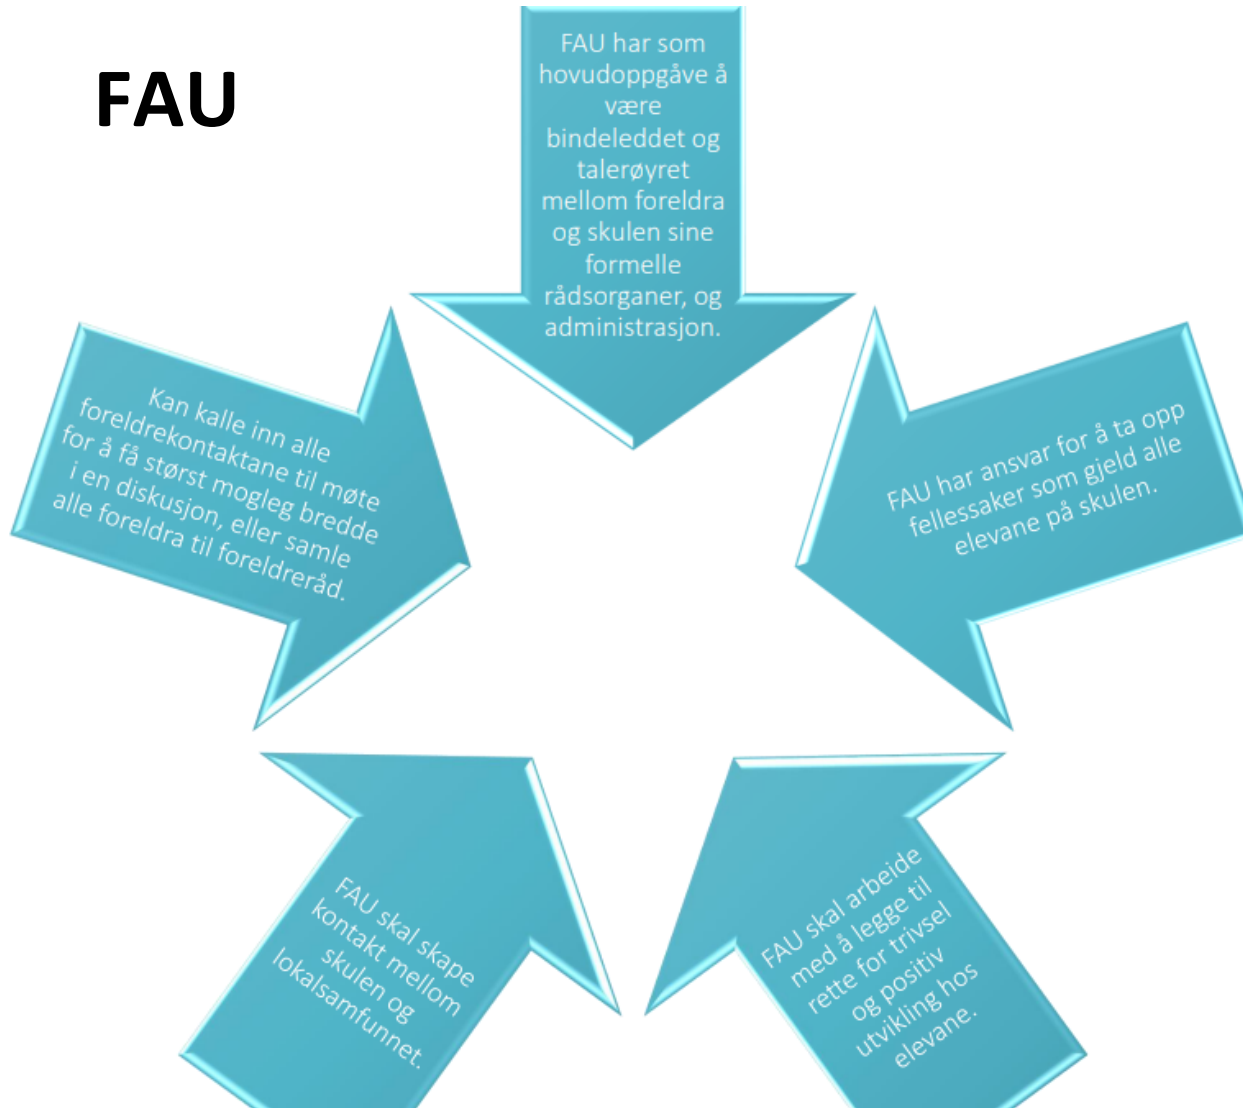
FAU

FAU har som hovudoppgåve å være bindeleddet og talerøyret mellom foreldra og skulen sine formelle rådsorganer, og administrasjon.

FAU har ansvar for å ta opp fellessaker som gjeld alle elevane på skulen.

FAU skal arbeide med å legge til rette for trivsel og positiv utvikling hos elevane.

FAU skal skape kontakt mellom skulen og lokalsamfunnet.

Kan kalle inn alle foreldrekontaktane til møte for å få størst mogleg bredde i en diskusjon, eller samle alle foreldra til foreldreråd.